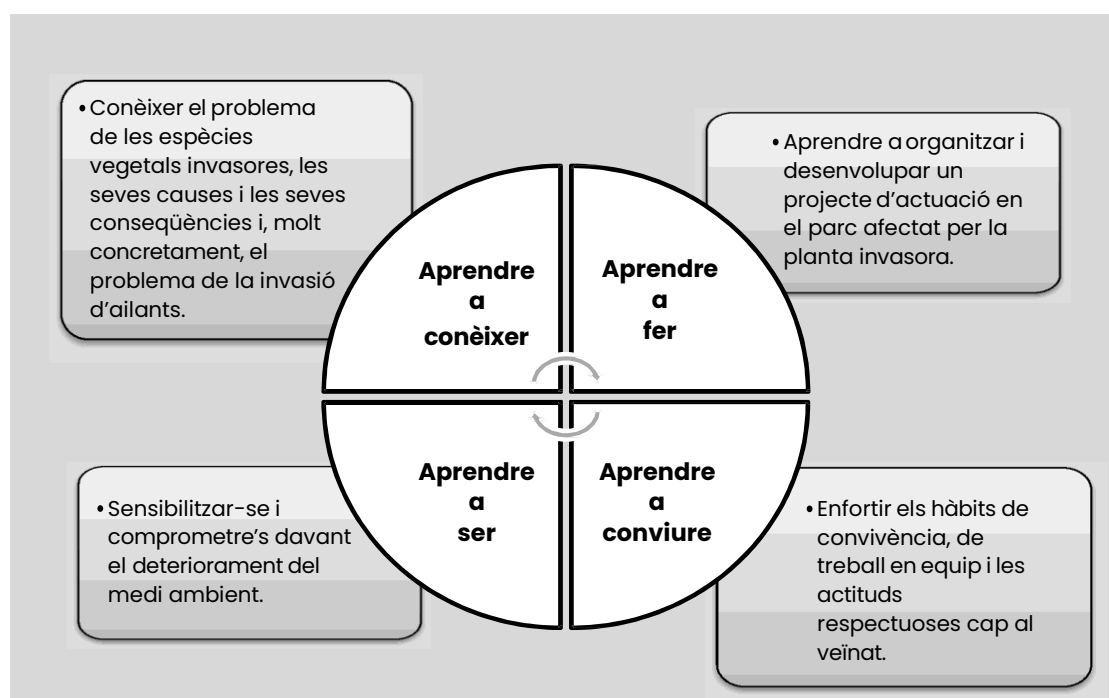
• Conèixer el problema de les espècies vegetals invasores, les seves causes i les seves conseqüències i, molt concretament, el problema de la invasió d'ailants.

Aprendre a conèixer

Aprendre a fer

• Aprendre a organitzar i desenvolupar un projecte d'actuació en el parc afectat per la planta invasora.

• Sensibilitzar-se i comprometre's davant el deteriorament del medi ambient.

Aprendre a ser

Aprendre a conviure

• Enfortir els hàbits de convivència, de treball en equip i les actituds respectuoses cap al veïnat.